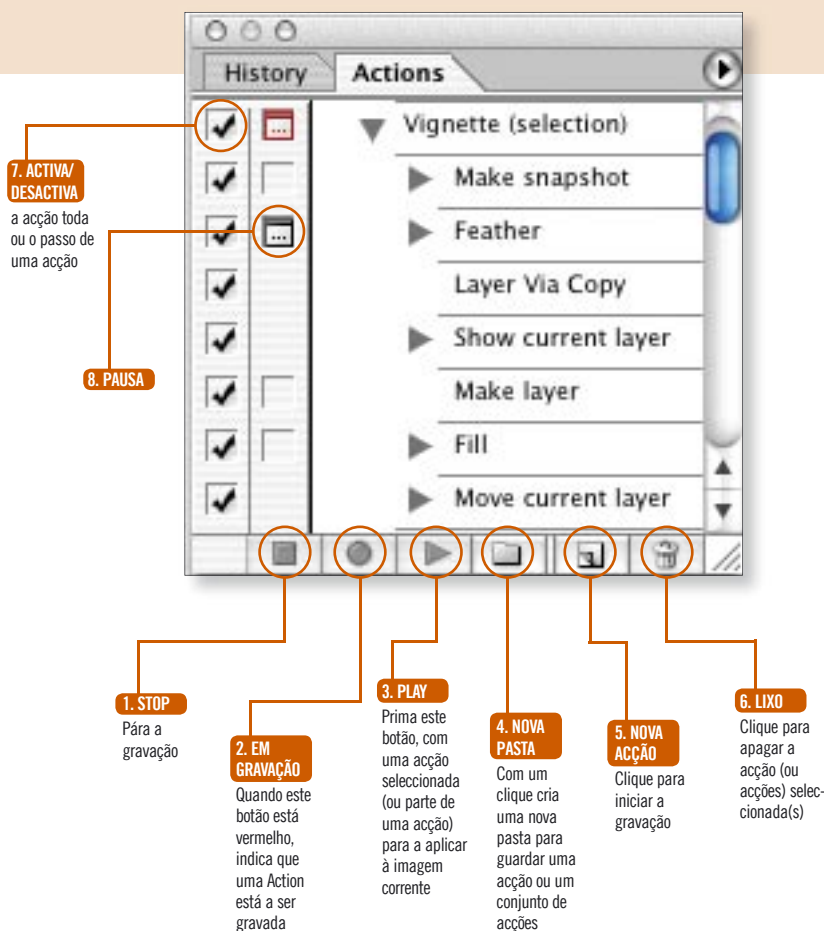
History
Actions

7. ACTIVA/ DESACTIVA
a acção toda ou o passo de uma acção

8. PAUSA

Vignette (selection)
Make snapshot
Feather
Layer Via Copy
Show current layer
Make layer
Fill
Move current layer

1. STOP
Pára a gravação

2. EM GRAVAÇÃO
Quando este botão está vermelho, indica que uma Action está a ser gravada

3. PLAY
Prima este botão, com uma acção seleccionada (ou parte de uma acção) para a aplicar à imagem corrente

4. NOVA PASTA
Com um clique cria uma nova pasta para guardar uma acção ou um conjunto de acções

5. NOVA ACÇÃO
Clique para iniciar a gravação

6. LIXO
Clique para apagar a acção (ou acções) seleccionada(s)